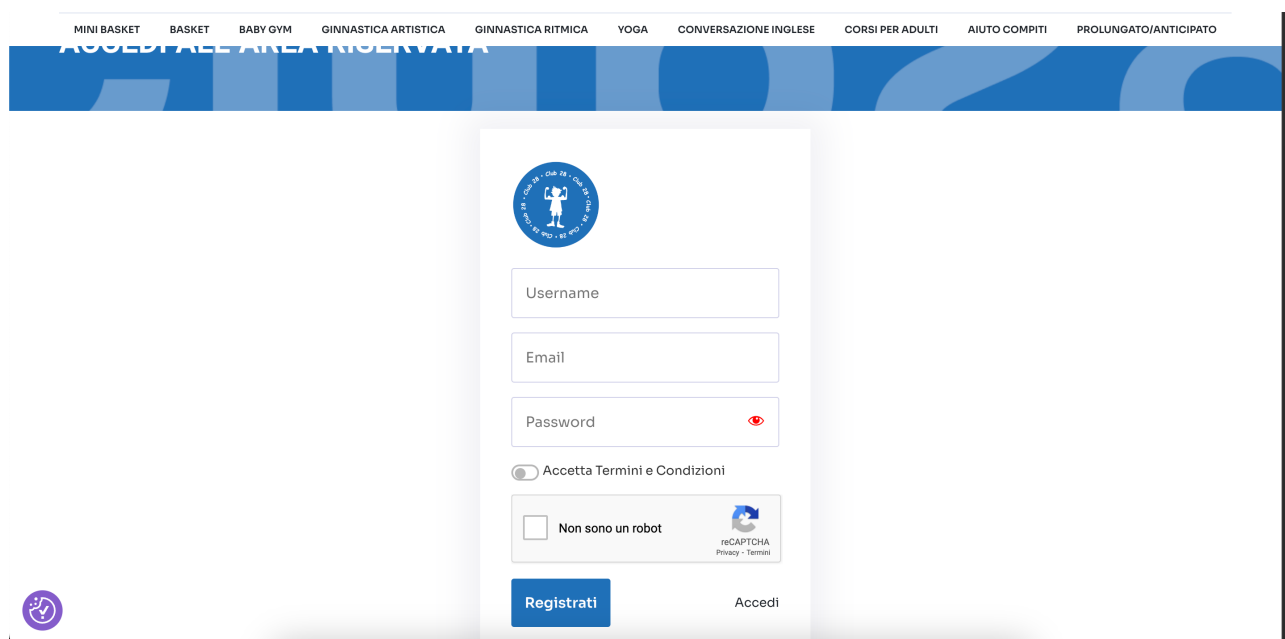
MINI BASKET BASKET BABY GYM GINNASTICA ARTISTICA GINNASTICA RITMICA YOGA CONVERSAZIONE INGLESE CORSI PER ADULTI AIUTO COMPITI PROLUNGATO/ANTICIPATO

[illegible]

Club 28 • Club 28 • Club 28 • Club 28

Username

Email

Password

Accetta Termini e Condizioni

Non sono un robot
reCAPTCHA
Privacy - Termini

Registrati

Accedi